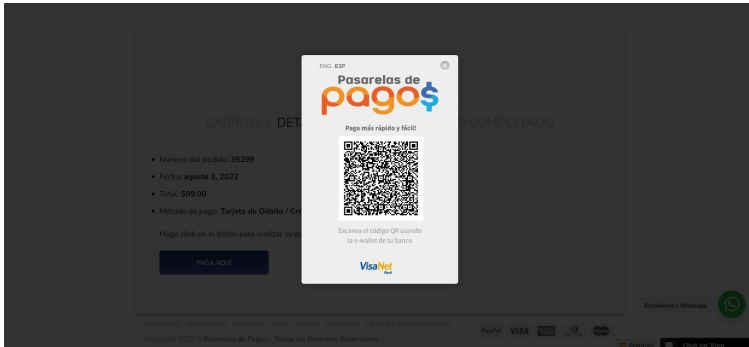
ENG ESP

Pasarelas de pago$

Paga más rápido y fácil!

Escanea el código QR usando la e-wallet de tu banco

VisaNet Perú

CARRITO > DET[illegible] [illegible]O COMPLETADO

Número del pedido: 35299

Fecha: agosto 3, 2022

Total: $99.00

Método de pago: Tarjeta de Débito / Cré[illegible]

Haga click en el botón para realizar su pa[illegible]

PAGA AQUÍ

Escríbenos a Whatsapp

Copyright 2022 © Pasarelas de Pagos - Todos los Derechos Reservados

PayPal VISA

Chat en Vivo